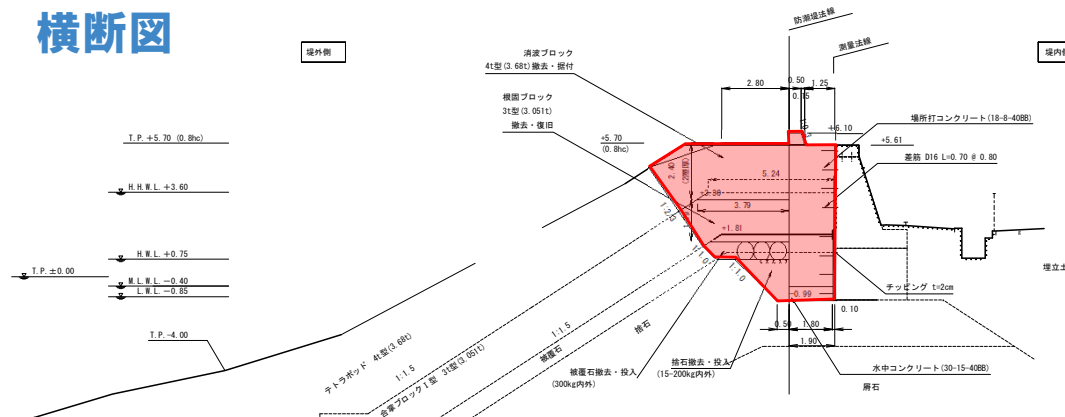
横断図

堤外側

堤内側

防潮堤法線

測量法線

消波ブロック
4t型(3.68t)撤去・据付

根固ブロック
3t型(3.051t)
撤去・復旧

T.P.+5.70 (0.8hc)

H.H.W.L.+3.60

H.W.L.+0.75

T.P.±0.00

M.L.W.L.−0.40
L.W.L.−0.85

T.P.−4.00

+5.70
(0.8hc)

2.80
0.50
1.25
0.15

+6.10

場所打コンクリート(18-8-40BB)

5.61

差筋 D16 L=0.70 @0.80

5.24

+2.38

3.79

+1.81

1:2.0

1:1.0

1:1.0

−0.99

チッピング t=2cm

0.50
1.80
0.10
1.90

埋立土

テトラポッド 4t型(3.68t)

合掌ブロック I型 3t型(3.051t)

1:1.5

1:1.5

被覆石

捨石

被覆石撤去・投入
(300kg内外)

捨石撤去・投入
(15-200kg内外)

水中コンクリート(30-15-40BB)

屑石